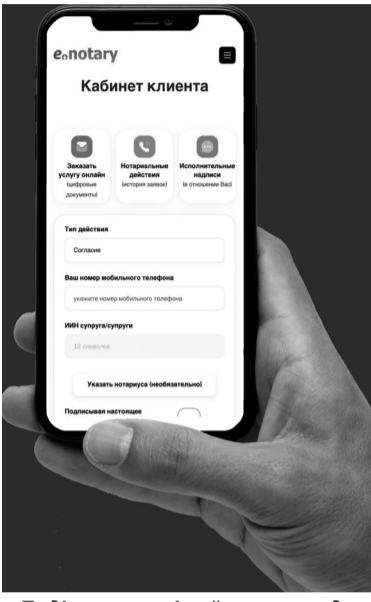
enotary

Кабинет клиента

Заказать услугу онлайн (цифровые документы)

Нотариальные действия (история заявок)

Исполнительные надписи (в отношении Вас)

Тип действия

Согласие

Ваш номер мобильного телефона

укажите номер мобильного телефона

ИИН супруга/супруги

12 символов

Указать нотариуса (необязательно)

Подписывая настоящее